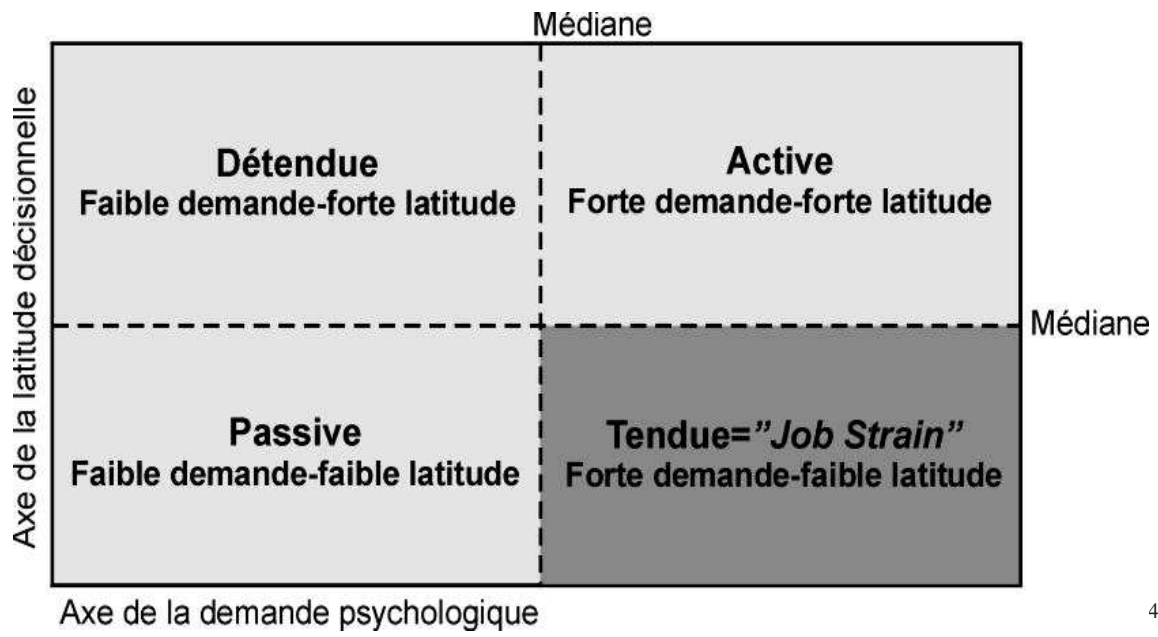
Médiane

Axe de la latitude décisionnelle

Détendue
Faible demande-forte latitude

Active
Forte demande-forte latitude

Médiane

Passive
Faible demande-faible latitude

Tendue=*"Job Strain"*
Forte demande-faible latitude

Axe de la demande psychologique

4